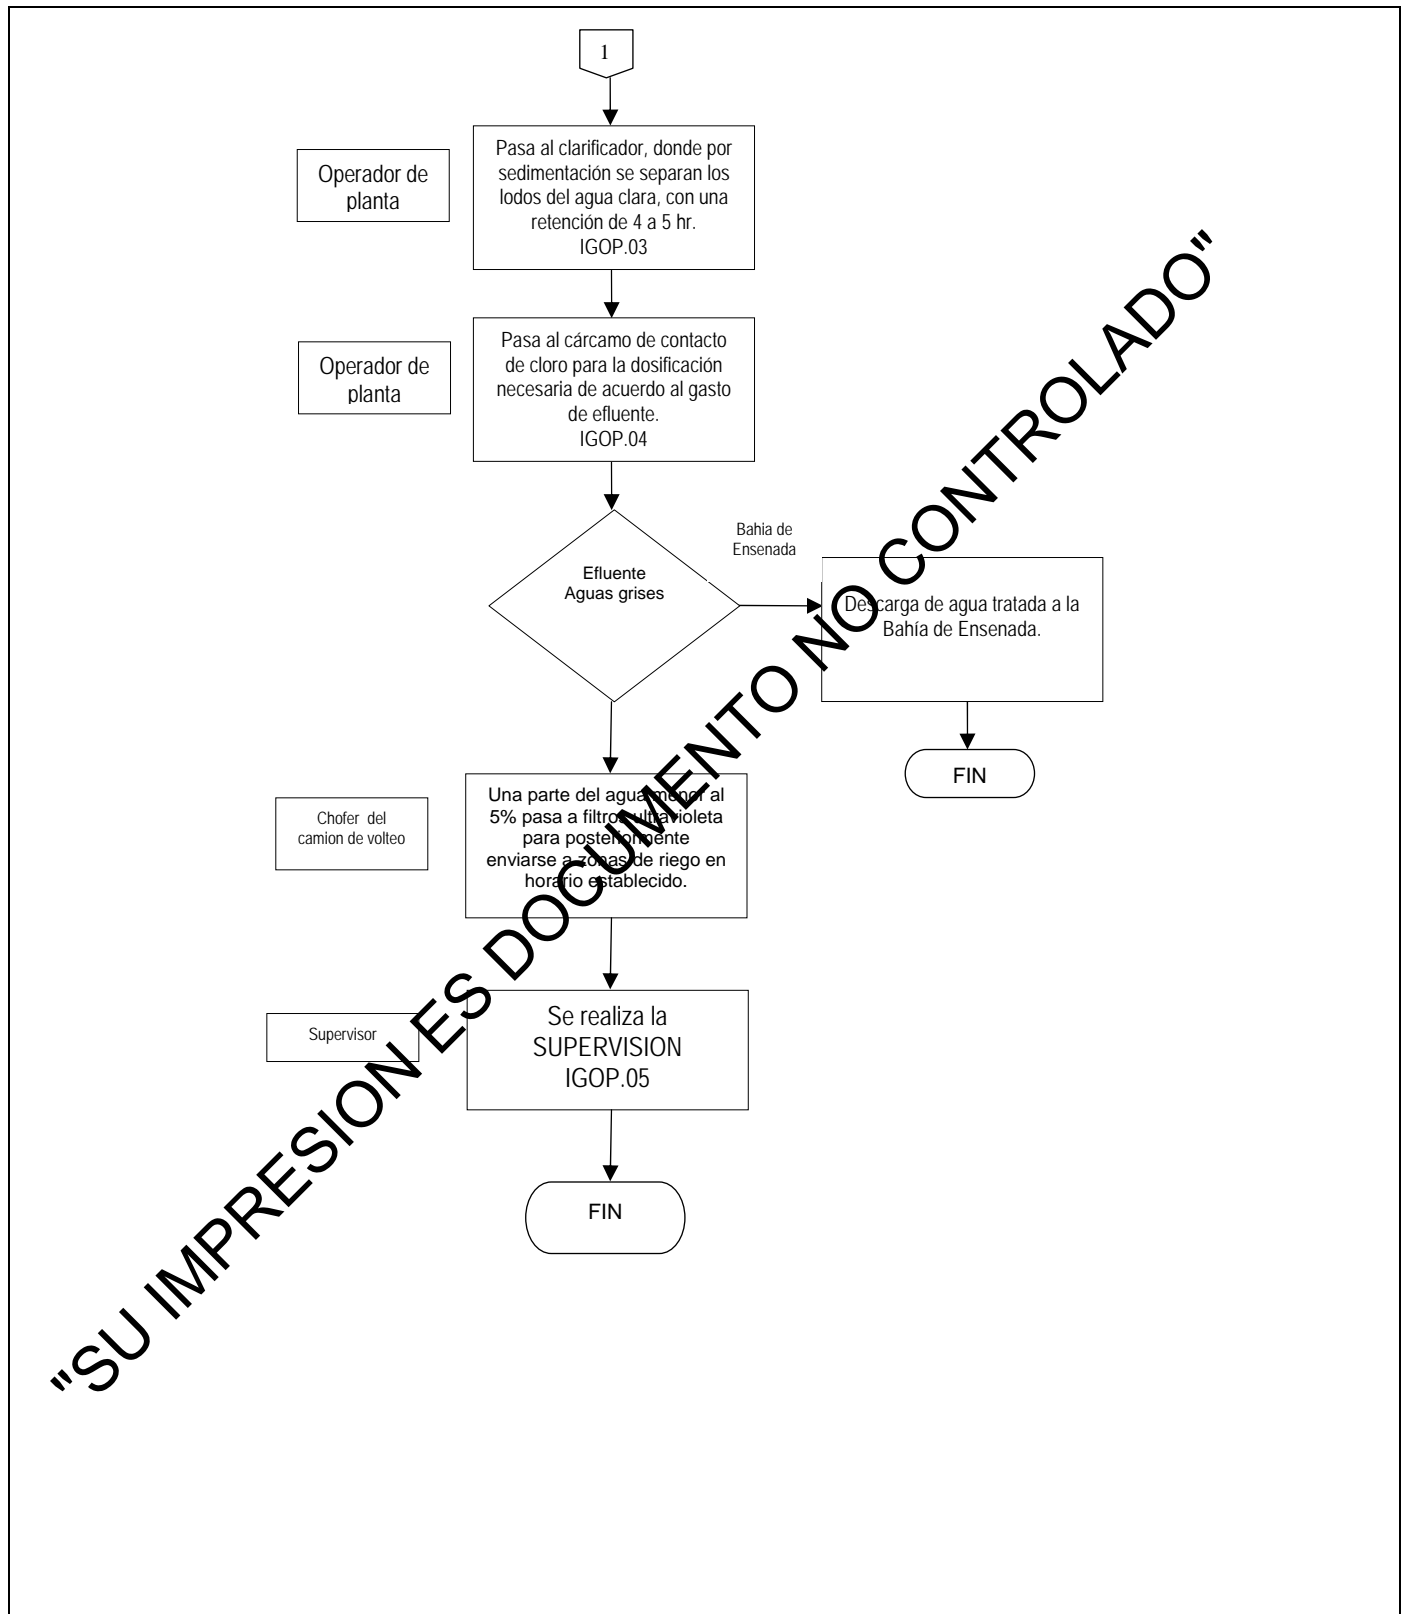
1

Operador de planta

Pasa al clarificador, donde por sedimentación se separan los lodos del agua clara, con una retención de 4 a 5 hr.
IGOP.03

Operador de planta

Pasa al cárcamo de contacto de cloro para la dosificación necesaria de acuerdo al gasto de efluente.
IGOP.04

Bahia de Ensenada

Efluente
Aguas grises

Descarga de agua tratada a la Bahía de Ensenada.

FIN

Chofer del camion de volteo

Una parte del agua menor al 5% pasa a filtros ultravioleta para posteriormente enviarse a zonas de riego en horario establecido.

Supervisor

Se realiza la SUPERVISION
IGOP.05

FIN

"SU IMPRESION ES DOCUMENTO NO CONTROLADO"